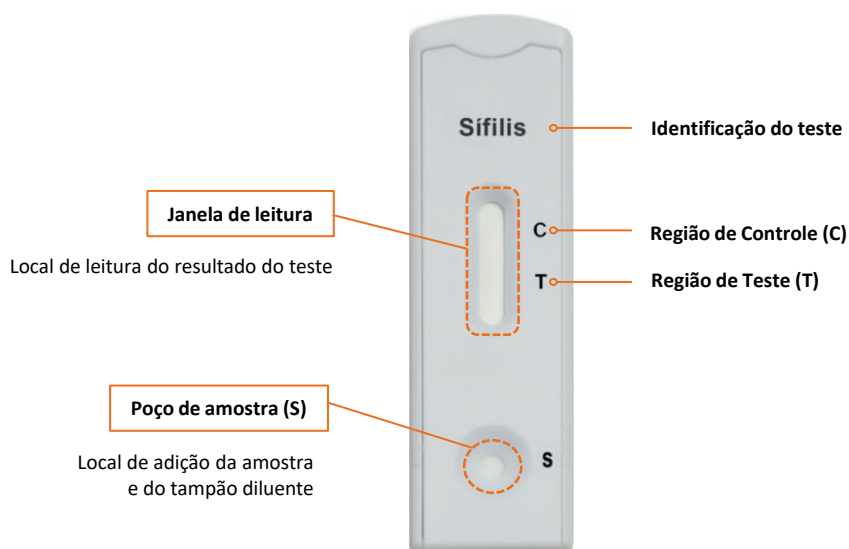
Sífilis

Identificação do teste

Janela de leitura

Local de leitura do resultado do teste

C

Região de Controle (C)

T

Região de Teste (T)

Poço de amostra (S)

Local de adição da amostra e do tampão diluente

S